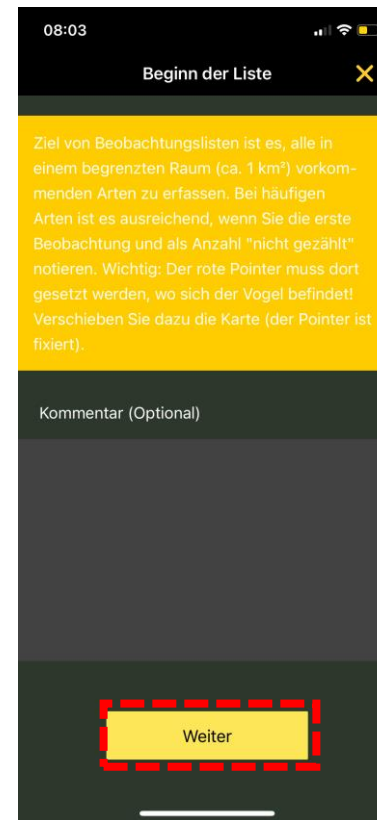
08:03

Beginn der Liste

Ziel von Beobachtungslisten ist es, alle in einem begrenzten Raum (ca. 1 km²) vorkommenden Arten zu erfassen. Bei häufigen Arten ist es ausreichend, wenn Sie die erste Beobachtung und als Anzahl "nicht gezählt" notieren. Wichtig: Der rote Pointer muss dort gesetzt werden, wo sich der Vogel befindet! Verschieben Sie dazu die Karte (der Pointer ist fixiert).

Kommentar (Optional)

Weiter